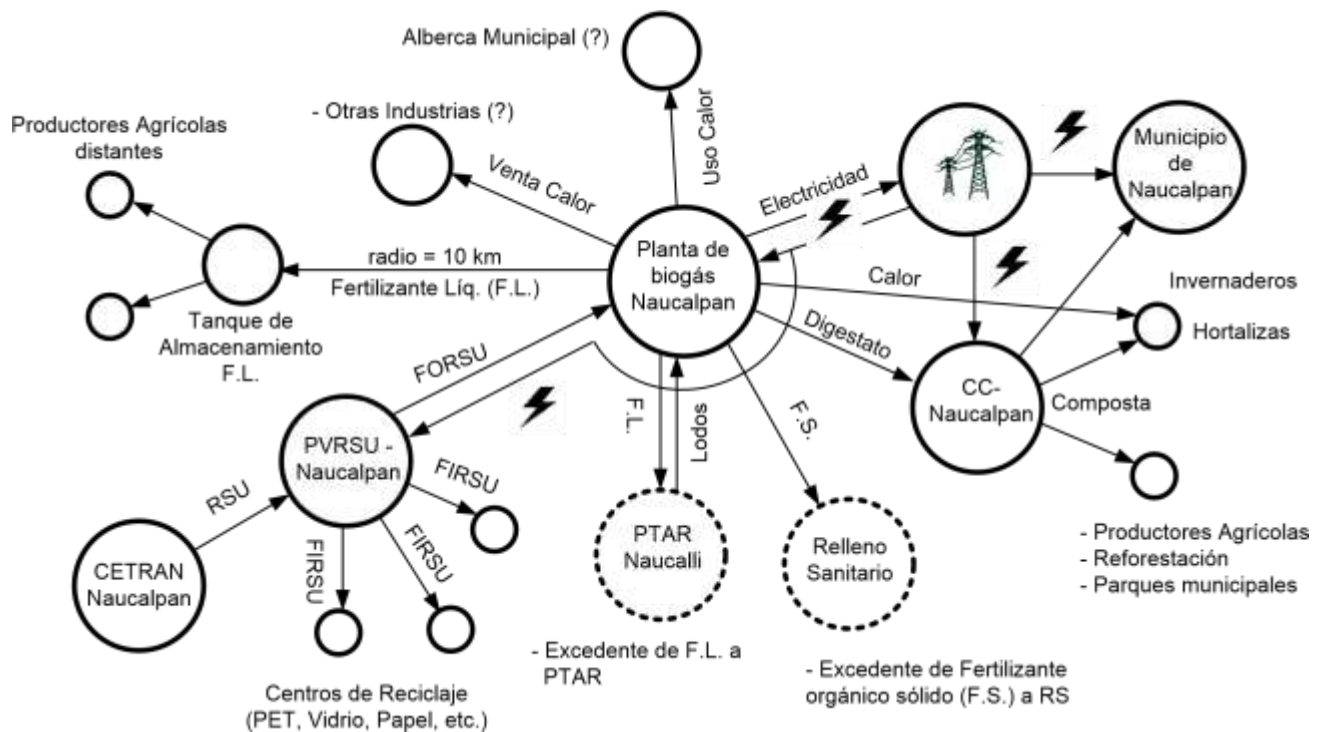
Alberca Municipal (?)

- Otras Industrias (?)

Productores Agrícolas distantes

Uso Calor

Venta Calor

Electricidad

Municipio de Naucalpan

Planta de biogás Naucalpan

radio = 10 km

Fertilizante Líq. (F.L.)

Calor

Invernaderos

Hortalizas

Tanque de Almacenamiento F.L.

Digestato

FORSU

CC-Naucalpan

Composta

F.L.

Lodos

F.S.

PVRSU - Naucalpan

FIRSU

RSU

FIRSU

FIRSU

PTAR Naucalli

Relleno Sanitario

- Productores Agrícolas
- Reforestación
- Parques municipales

CETRAN Naucalpan

- Excedente de F.L. a PTAR

- Excedente de Fertilizante orgánico sólido (F.S.) a RS

Centros de Reciclaje (PET, Vidrio, Papel, etc.)